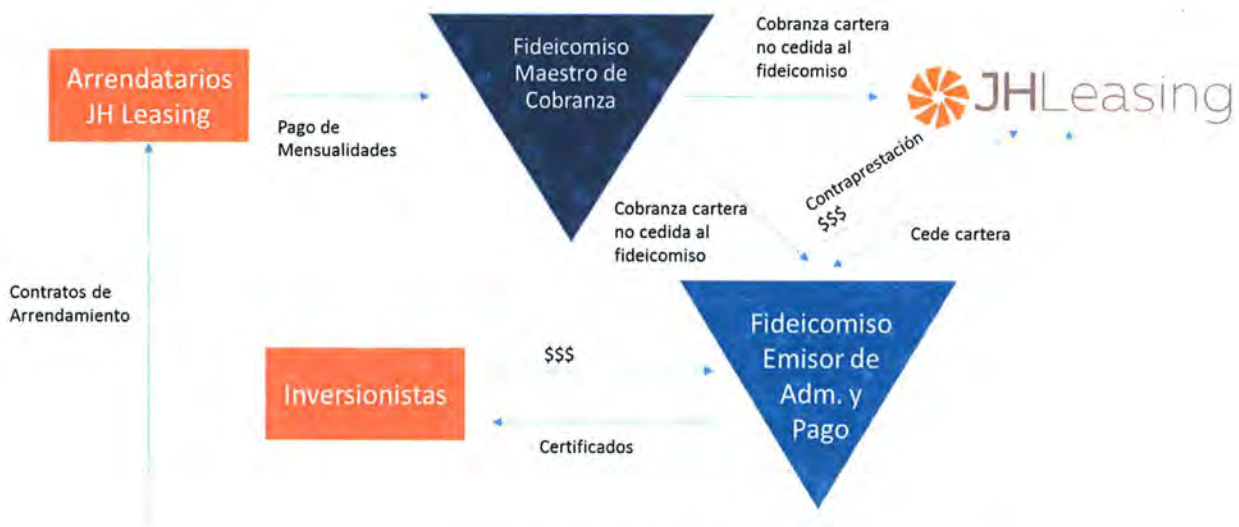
Arrendatarios JH Leasing

Pago de Mensualidades

Fideicomiso Maestro de Cobranza

Cobranza cartera no cedida al fideicomiso

JHLeasing

Contraprestación $$$

Cobranza cartera no cedida al fideicomiso

Cede cartera

Contratos de Arrendamiento

Inversionistas

$$$

Fideicomiso Emisor de Adm. y Pago

Certificados